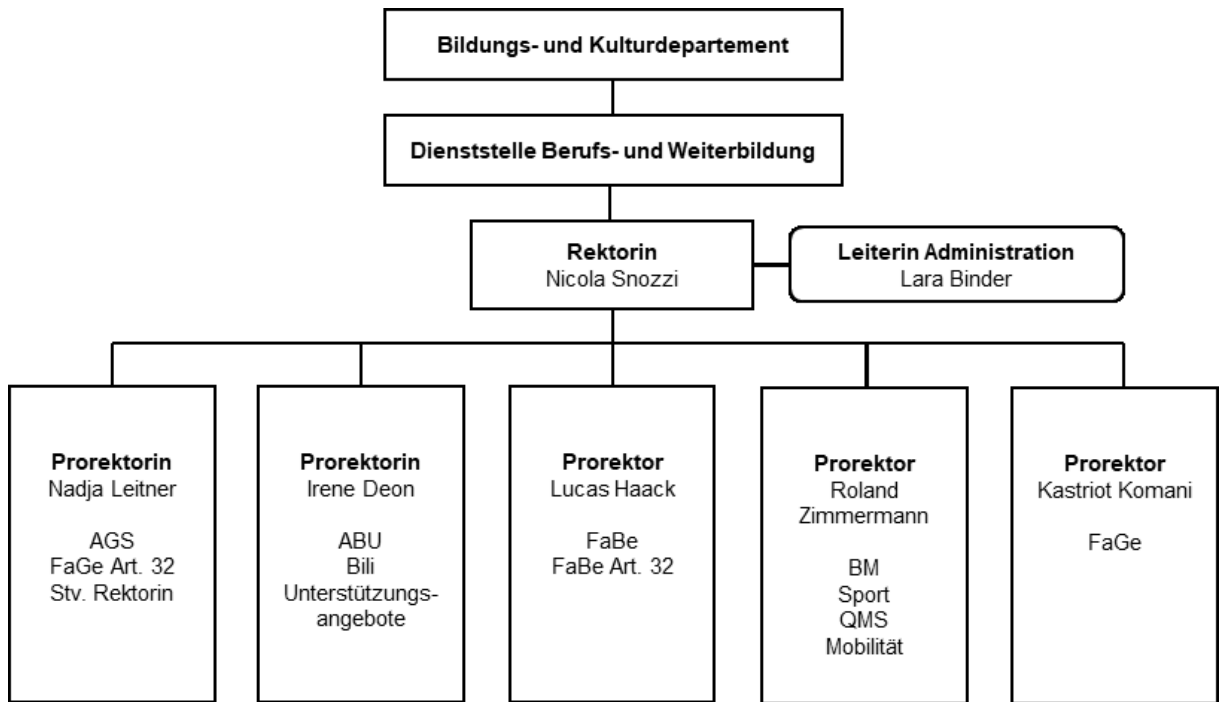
Bildungs- und Kulturdepartement

Dienststelle Berufs- und Weiterbildung

Rektorin
Nicola Snozzi

Leiterin Administration
Lara Binder

Prorektorin
Nadja Leitner

AGS
FaGe Art. 32
Stv. Rektorin

Prorektorin
Irene Deon

ABU
Bili
Unterstützungsangebote

Prorektor
Lucas Haack

FaBe
FaBe Art. 32

Prorektor
Roland Zimmermann

BM
Sport
QMS
Mobilität

Prorektor
Kastriot Komani

FaGe